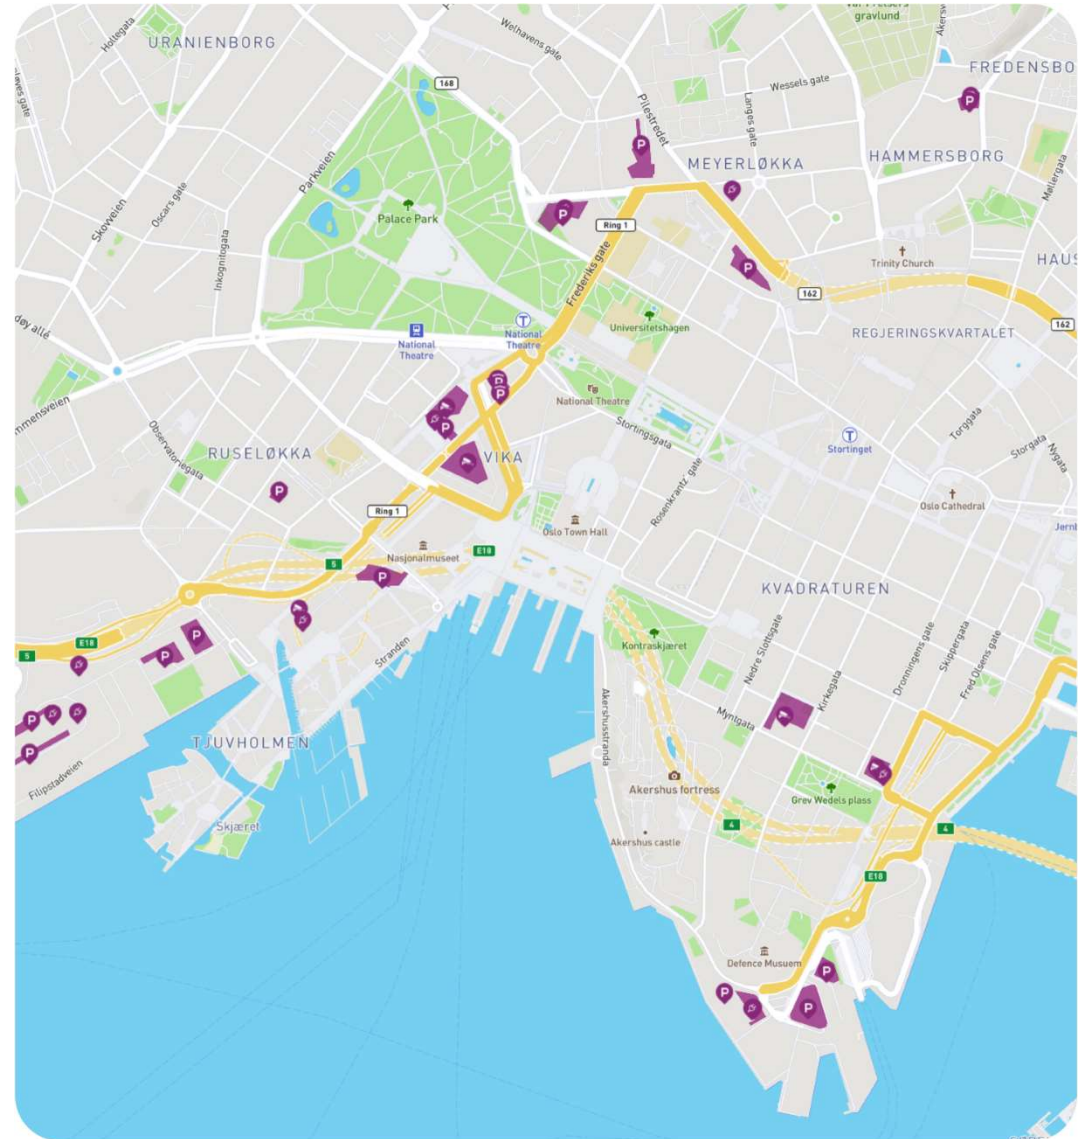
Vår Frelsers gravlund
URANIENBORG
Holtegata
Welhavens gate
168
FREDENSBO
Wessels gate
Pilestredet
Langes gate
Akersgata
MEYERLØKKA
HAMMERSBORG
Parkveien
Palace Park
Ring 1
Skovveien
Oscars gate
Møllergata
Inkognitogata
Frederiks gate
Trinity Church
HAUS
162
162
National Theatre
National Theatre
Universitetshagen
REGJERINGSKVARTALET
National Theatre
Stortingsgata
Torggata
Storgata
Stortinget
Observatoriegata
RUSELØKKA
VIKA
Rosenkrantz' gate
Oslo Cathedral
Ring 1
Oslo Town Hall
Nasjonalmuseet
E18
5
KVADRATUREN
5
E18
Stranden
Kontraskjæret
Nedre Slottsgate
Kirkegata
Dronningens gate
Skippergata
Fred Olsens gate
Akershusstranda
Myntgata
TJUVHOLMEN
Filipstadveien
Akershus fortress
Grev Wedels plass
4
4
Skjæret
Akershus castle
E18
Defence Museum